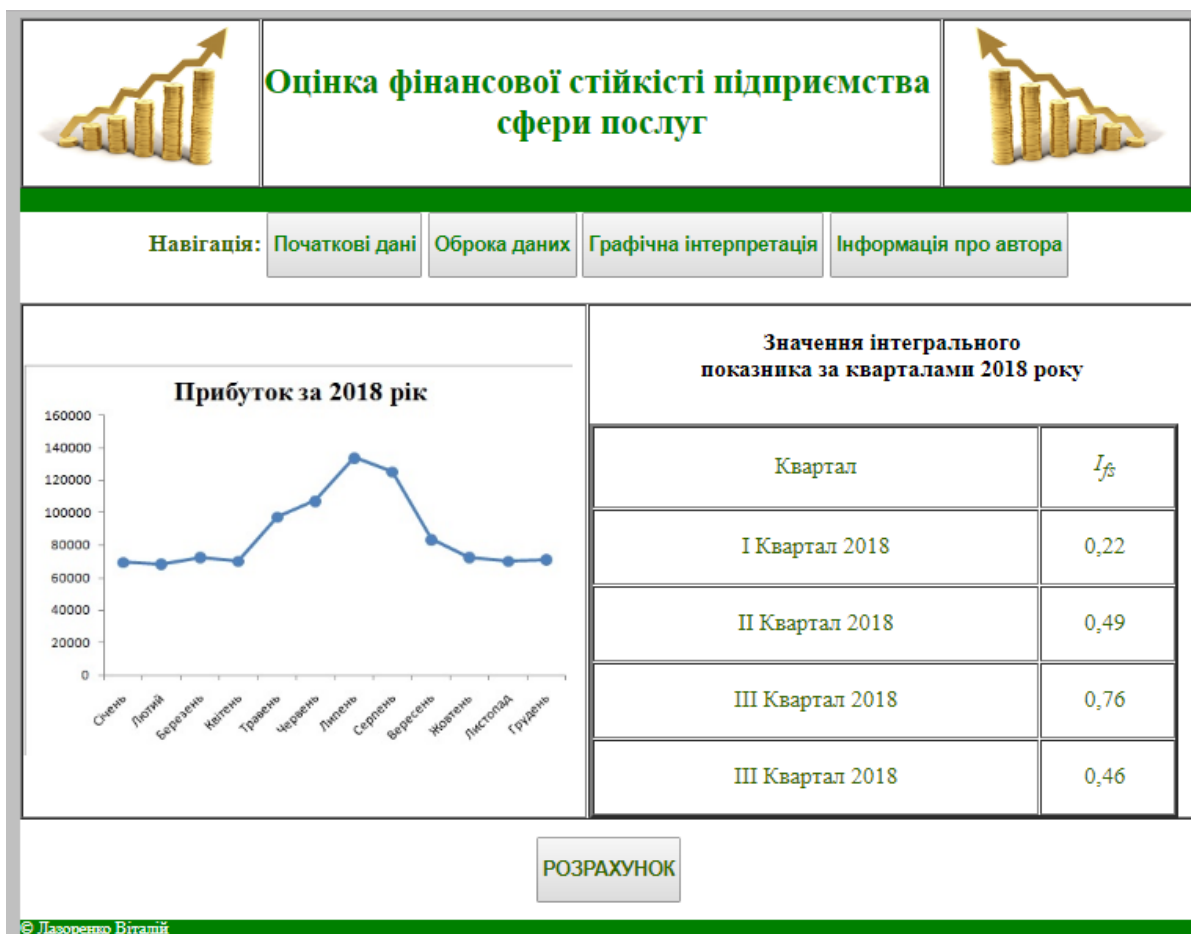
Оцінка фінансової стійкісті підприємства сфери послуг

Навігація: Початкові дані | Оброка даних | Графічна інтерпретація | Інформація про автора

Прибуток за 2018 рік

160000
140000
120000
100000
80000
60000
40000
20000
0

Січень, Лютий, Березень, Квітень, Травень, Червень, Липень, Серпень, Вересень, Жовтень, Листопад, Грудень

Значення інтегрального показника за кварталами 2018 року

| Квартал | $I_{fs}$ |
|---|---|
| І Квартал 2018 | 0,22 |
| ІІ Квартал 2018 | 0,49 |
| ІІІ Квартал 2018 | 0,76 |
| ІІІ Квартал 2018 | 0,46 |

РОЗРАХУНОК

© Лазоренко Віталій